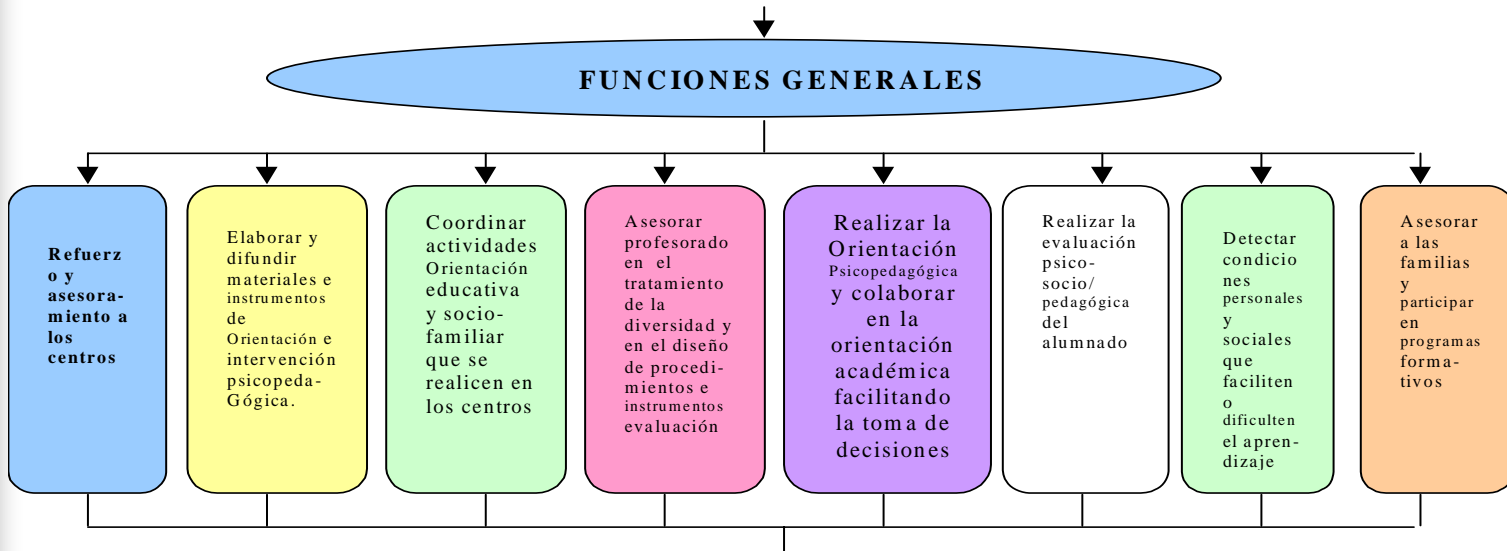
FUNCIONES GENERALES

Refuerzo y asesoramiento a los centros

Elaborar y difundir materiales e instrumentos de Orientación e intervención psicopeda-Gógica.

Coordinar actividades Orientación educativa y socio-familiar que se realicen en los centros

Asesorar profesorado en el tratamiento de la diversidad y en el diseño de procedimientos e instrumentos evaluación

Realizar la Orientación Psicopedagógica y colaborar en la orientación académica facilitando la toma de decisiones

Realizar la evaluación psico-socio/ pedagógica del alumnado

Detectar condiciones personales y sociales que faciliten o dificulten el aprendizaje

Asesorar a las familias y participar en programas forma-tivos